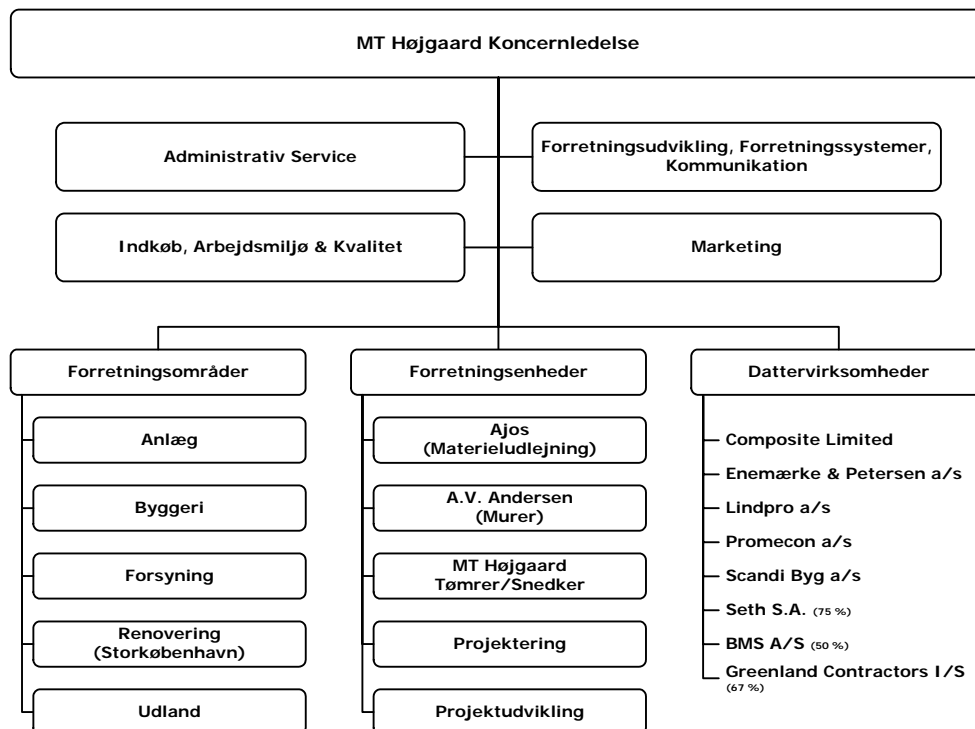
MT Højgaard Koncernledelse

Administrativ Service

Forretningsudvikling, Forretningssystemer, Kommunikation

Indkøb, Arbejdsmiljø & Kvalitet

Marketing

Forretningsområder

Anlæg

Byggeri

Forsyning

Renovering (Storkøbenhavn)

Udland

Forretningsenheder

Ajos (Materieludlejning)

A.V. Andersen (Murer)

MT Højgaard Tømrer/Snedker

Projektering

Projektudvikling

Dattervirksomheder

Composite Limited

Enemærke & Petersen a/s

Lindpro a/s

Promecon a/s

Scandi Byg a/s

Seth S.A. (75 %)

BMS A/S (50 %)

Greenland Contractors I/S (67 %)